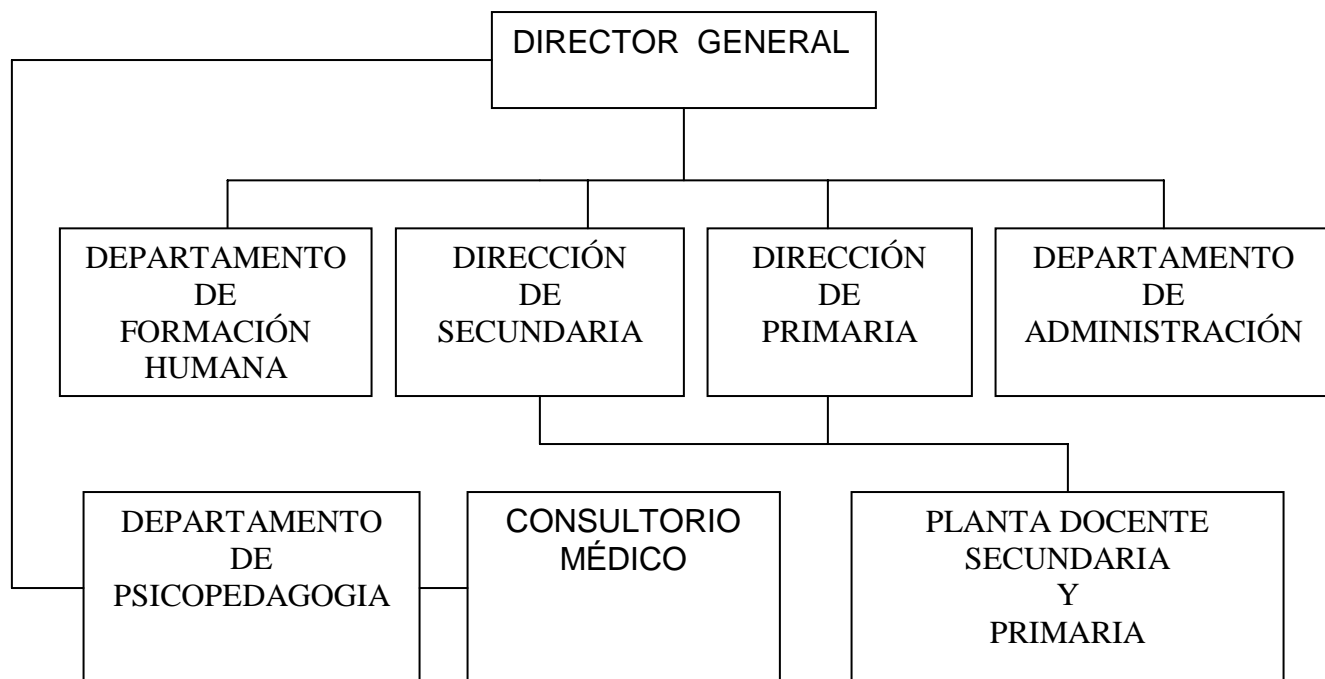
DIRECTOR GENERAL

DEPARTAMENTO DE FORMACIÓN HUMANA

DIRECCIÓN DE SECUNDARIA

DIRECCIÓN DE PRIMARIA

DEPARTAMENTO DE ADMINISTRACIÓN

DEPARTAMENTO DE PSICOPEDAGOGIA

CONSULTORIO MÉDICO

PLANTA DOCENTE SECUNDARIA Y PRIMARIA